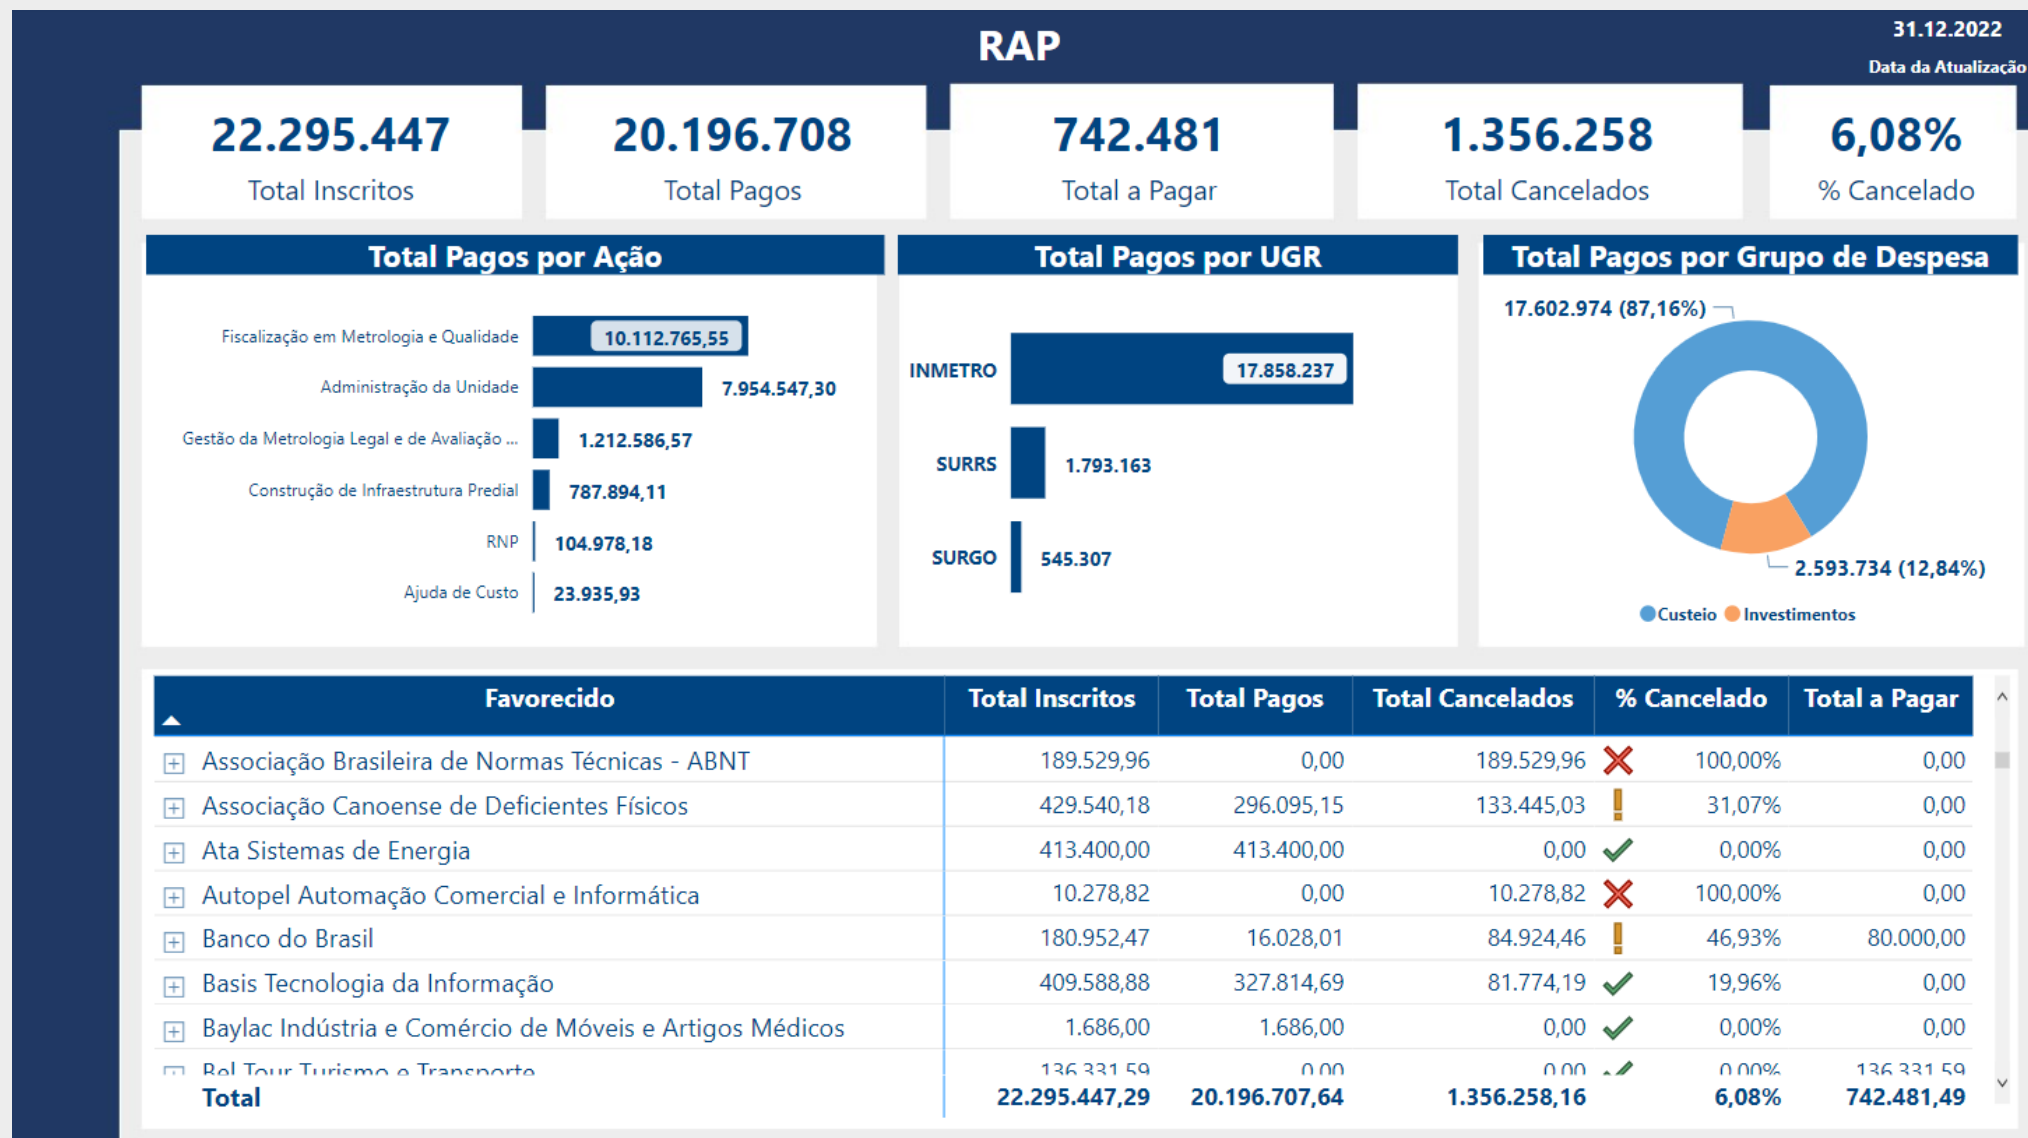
RAP

31.12.2022
Data da Atualização

22.295.447
Total Inscritos

20.196.708
Total Pagos

742.481
Total a Pagar

1.356.258
Total Cancelados

6,08%
% Cancelado

Total Pagos por Ação

Fiscalização em Metrologia e Qualidade 10.112.765,55
Administração da Unidade 7.954.547,30
Gestão da Metrologia Legal e de Avaliação ... 1.212.586,57
Construção de Infraestrutura Predial 787.894,11
RNP 104.978,18
Ajuda de Custo 23.935,93

Total Pagos por UGR

INMETRO 17.858.237
SURRS 1.793.163
SURGO 545.307

Total Pagos por Grupo de Despesa

17.602.974 (87,16%)
2.593.734 (12,84%)
Custeio Investimentos

| Favorecido | Total Inscritos | Total Pagos | Total Cancelados | % Cancelado | Total a Pagar |
|---|---|---|---|---|---|
| Associação Brasileira de Normas Técnicas - ABNT | 189.529,96 | 0,00 | 189.529,96 | 100,00% | 0,00 |
| Associação Canoense de Deficientes Físicos | 429.540,18 | 296.095,15 | 133.445,03 | 31,07% | 0,00 |
| Ata Sistemas de Energia | 413.400,00 | 413.400,00 | 0,00 | 0,00% | 0,00 |
| Autopel Automação Comercial e Informática | 10.278,82 | 0,00 | 10.278,82 | 100,00% | 0,00 |
| Banco do Brasil | 180.952,47 | 16.028,01 | 84.924,46 | 46,93% | 80.000,00 |
| Basis Tecnologia da Informação | 409.588,88 | 327.814,69 | 81.774,19 | 19,96% | 0,00 |
| Baylac Indústria e Comércio de Móveis e Artigos Médicos | 1.686,00 | 1.686,00 | 0,00 | 0,00% | 0,00 |
| Bel Tour Turismo e Transporte | 136.331,59 | 0,00 | 0,00 | 0,00% | 136.331,59 |
| Total | 22.295.447,29 | 20.196.707,64 | 1.356.258,16 | 6,08% | 742.481,49 |